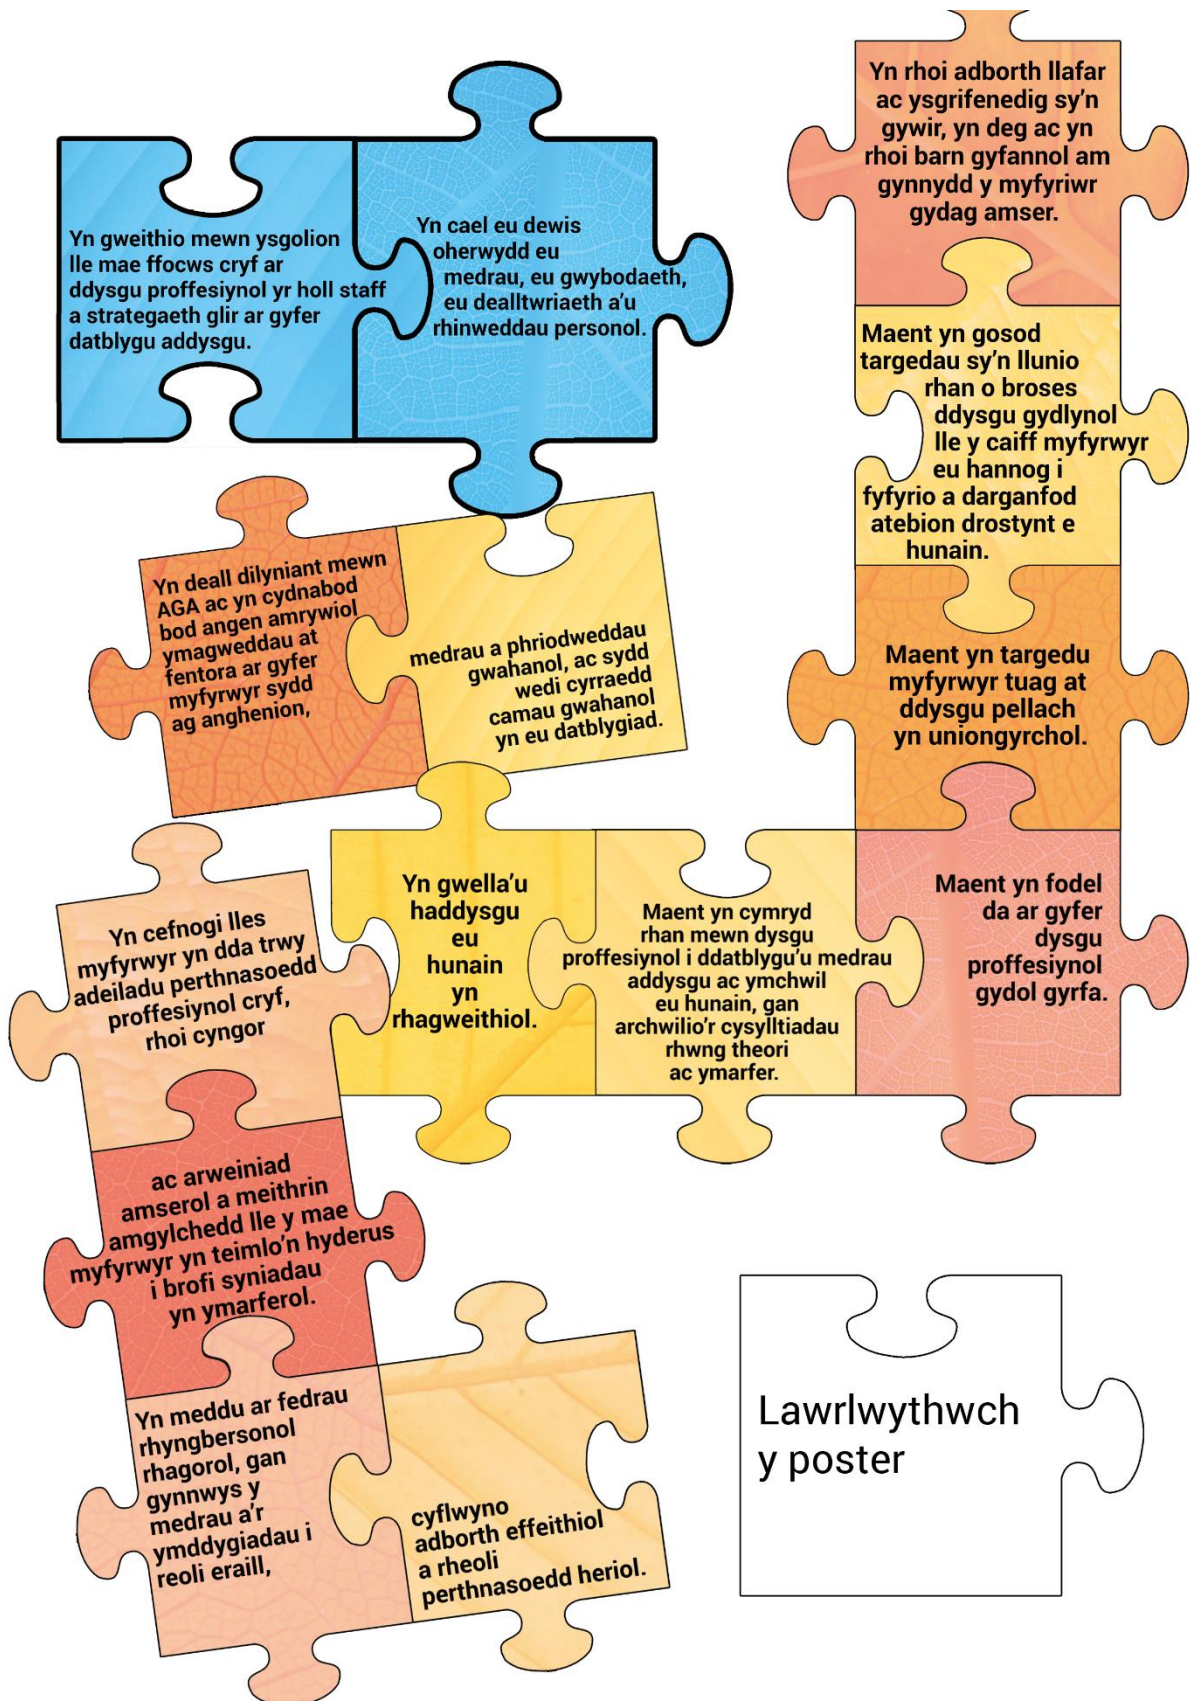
Yn gweithio mewn ysgolion lle mae ffocws cryf ar ddysgu proffesiynol yr holl staff a strategaeth glir ar gyfer datblygu addysgu.

Yn cael eu dewis oherwydd eu medrau, eu gwybodaeth, eu dealltwriaeth a'u rhinweddau personol.

Yn rhoi adborth llafar ac ysgrifenedig sy'n gywir, yn deg ac yn rhoi barn gyfannol am gynnydd y myfyriwr gydag amser.

Maent yn gosod targedau sy'n llunio rhan o broses ddysgu gydlynol lle y caiff myfyrwyr eu hannog i fyfyrio a darganfod atebion drostynt e hunain.

Yn deall dilyniant mewn AGA ac yn cydnabod bod angen amrywiol ymagweddau at fentora ar gyfer myfyrwyr sydd ag anghenion,

medrau a phriodweddau gwahanol, ac sydd wedi cyrraedd camau gwahanol yn eu datblygiad.

Maent yn targedu myfyrwyr tuag at ddysgu pellach yn uniongyrchol.

Yn cefnogi lles myfyrwyr yn dda trwy adeiladu perthnasoedd proffesiynol cryf, rhoi cyngor

Yn gwella'u haddysgu eu hunain yn rhagweithiol.

Maent yn cymryd rhan mewn dysgu proffesiynol i ddatblygu'u medrau addysgu ac ymchwil eu hunain, gan archwilio'r cysylltiadau rhwng theori ac ymarfer.

Maent yn fodel da ar gyfer dysgu proffesiynol gydol gyrfa.

ac arweiniad amserol a meithrin amgylchedd lle y mae myfyrwyr yn teimlo'n hyderus i brofi syniadau yn ymarferol.

Yn meddu ar fedrau rhyngbersonol rhagorol, gan gynnwys y medrau a'r ymddygiadau i reoli eraill,

cyflwyno adborth effeithiol a rheoli perthnasoedd heriol.

Lawrlwythwch y poster